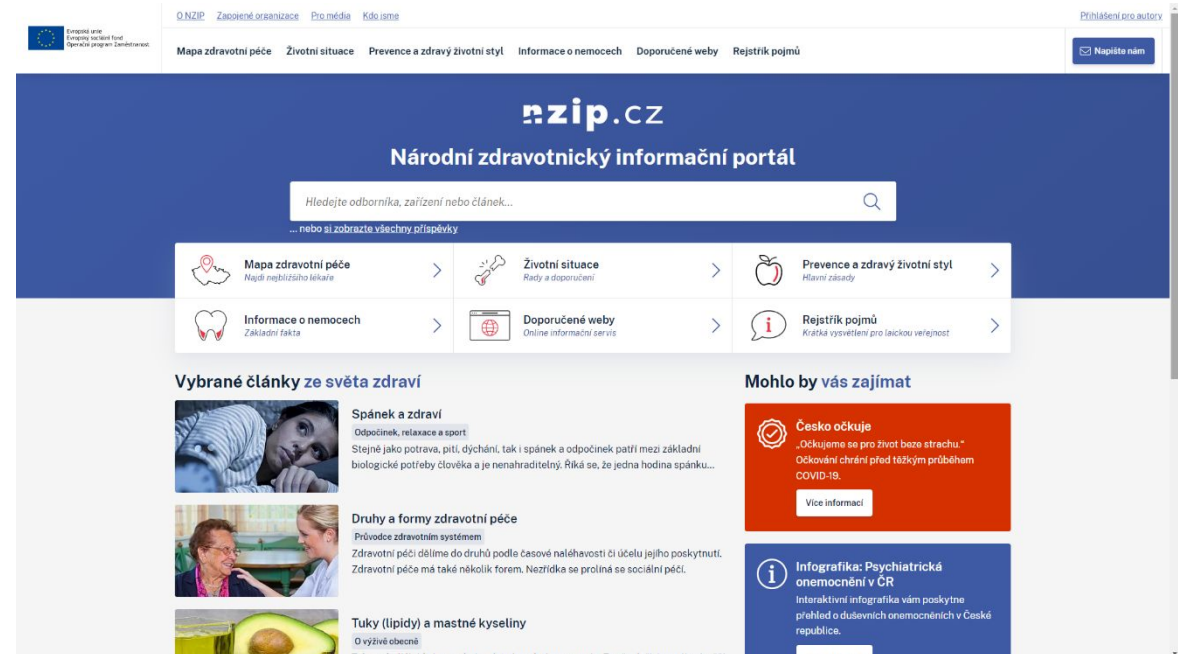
Evropská unie
Evropský sociální fond
Operační program Zaměstnanost

O NZIP Zapojené organizace Pro média Kdo jsme

Přihlášení pro autory

Mapa zdravotní péče Životní situace Prevence a zdravý životní styl Informace o nemocech Doporučené weby Rejstřík pojmů

Napište nám

nzip.cz

Národní zdravotnický informační portál

Hledejte odborníka, zařízení nebo článek...

... nebo si zobrazte všechny příspěvky

Mapa zdravotní péče
Najdi nejbližšího lékaře

Životní situace
Rady a doporučení

Prevence a zdravý životní styl
Hlavní zásady

Informace o nemocech
Základní fakta

Doporučené weby
Online informační servis

Rejstřík pojmů
Krátká vysvětlení pro laickou veřejnost

Vybrané články ze světa zdraví

Spánek a zdraví
Odpočinek, relaxace a sport
Stejně jako potrava, pití, dýchání, tak i spánek a odpočinek patří mezi základní biologické potřeby člověka a je nenahraditelný. Říká se, že jedna hodina spánku...

Druhy a formy zdravotní péče
Průvodce zdravotním systémem
Zdravotní péči dělíme do druhů podle časové naléhavosti či účelu jejího poskytnutí. Zdravotní péče má také několik forem. Nezřídka se prolíná se sociální péčí.

Tuky (lipidy) a mastné kyseliny
O výživě obecně

Mohlo by vás zajímat

Česko očkuje
„Očkujeme se pro život beze strachu."
Očkování chrání před těžkým průběhem COVID-19.
Více informací

Infografika: Psychiatrická onemocnění v ČR
Interaktivní infografika vám poskytne přehled o duševních onemocněních v České republice.